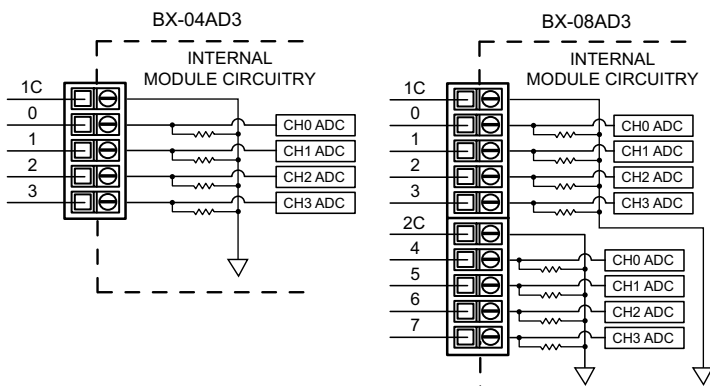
BX-04AD3

INTERNAL MODULE CIRCUITRY

1C
0
1
2
3

CH0 ADC
CH1 ADC
CH2 ADC
CH3 ADC

BX-08AD3

INTERNAL MODULE CIRCUITRY

1C
0
1
2
3

CH0 ADC
CH1 ADC
CH2 ADC
CH3 ADC

2C
4
5
6
7

CH0 ADC
CH1 ADC
CH2 ADC
CH3 ADC